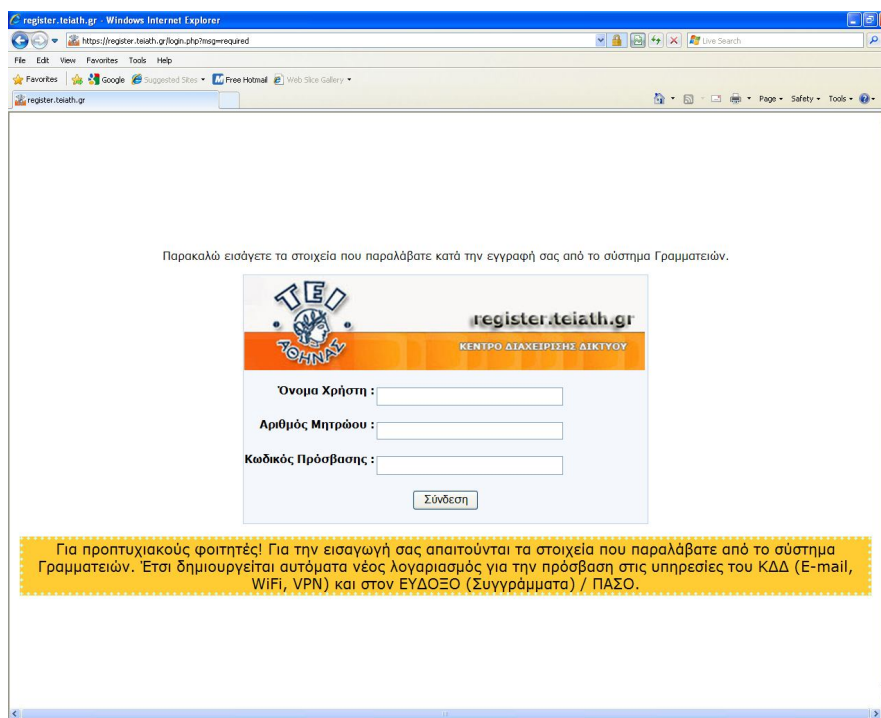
register.teiath.gr - Windows Internet Explorer

https://register.teiath.gr/login.php?msg=required

Live Search

File Edit View Favorites Tools Help

Favorites Google Suggested Sites Free Hotmail Web Slice Gallery

register.teiath.gr

Page Safety Tools

Παρακαλώ εισάγετε τα στοιχεία που παραλάβατε κατά την εγγραφή σας από το σύστημα Γραμματειών.

ΤΕΙ ΑΘΗΝΑΣ

register.teiath.gr

ΚΕΝΤΡΟ ΔΙΑΧΕΙΡΙΣΗΣ ΔΙΚΤΥΟΥ

Όνομα Χρήστη :

Αριθμός Μητρώου :

Κωδικός Πρόσβασης :

Σύνδεση

Για προπτυχιακούς φοιτητές! Για την εισαγωγή σας απαιτούνται τα στοιχεία που παραλάβατε από το σύστημα Γραμματειών. Έτσι δημιουργείται αυτόματα νέος λογαριασμός για την πρόσβαση στις υπηρεσίες του ΚΔΔ (E-mail, WiFi, VPN) και στον ΕΥΔΟΞΟ (Συγγράμματα) / ΠΑΣΟ.